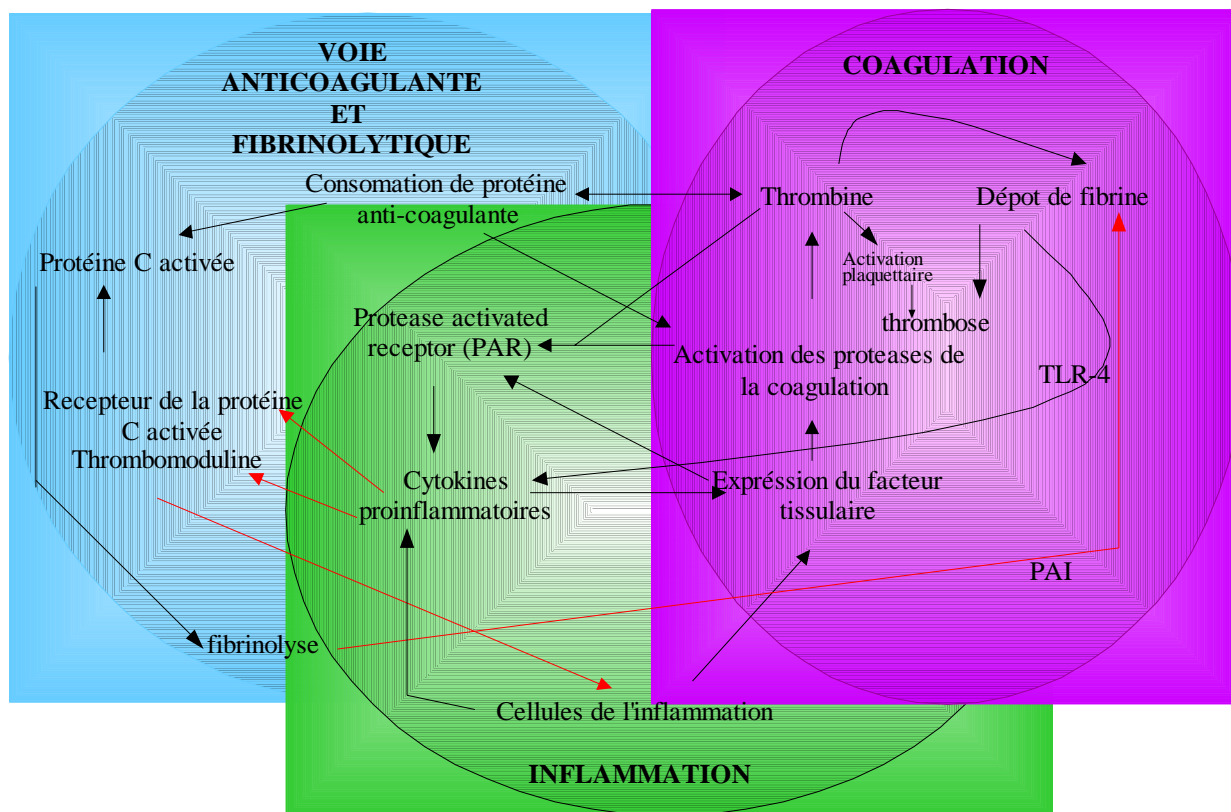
VOIE ANTICOAGULANTE ET FIBRINOLYTIQUE

COAGULATION

Consomation de protéine anti-coagulante

Thrombine

Dépot de fibrine

Protéine C activée

Activation plaquettaire

thrombose

Protease activated receptor (PAR)

Activation des proteases de la coagulation

TLR-4

Recepteur de la protéine C activée Thrombomoduline

Cytokines proinflammatoires

Expréssion du facteur tissulaire

PAI

fibrinolyse

Cellules de l'inflammation

INFLAMMATION